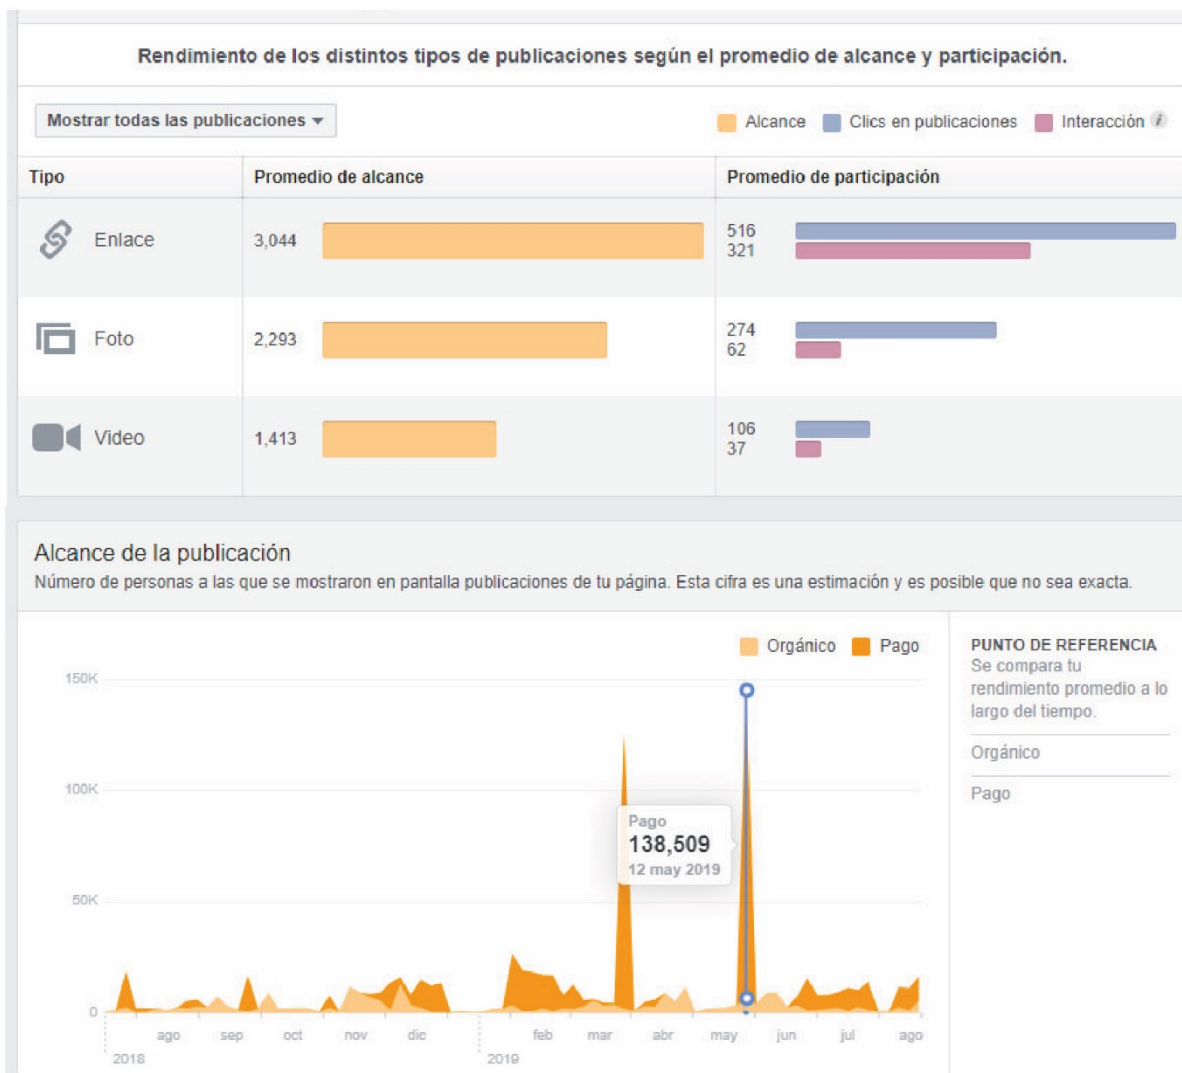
Rendimiento de los distintos tipos de publicaciones según el promedio de alcance y participación.

Mostrar todas las publicaciones ▾

Alcance   Clics en publicaciones   Interacción

| Tipo | Promedio de alcance | Promedio de participación |
|---|---|---|
| Enlace | 3,044 | 516 321 |
| Foto | 2,293 | 274 62 |
| Video | 1,413 | 106 37 |

Alcance de la publicación
Número de personas a las que se mostraron en pantalla publicaciones de tu página. Esta cifra es una estimación y es posible que no sea exacta.

Orgánico   Pago

150K
100K
50K
0

Pago
138,509
12 may 2019

ago sep oct nov dic feb mar abr may jun jul ago
2018 2019

PUNTO DE REFERENCIA
Se compara tu rendimiento promedio a lo largo del tiempo.
Orgánico
Pago